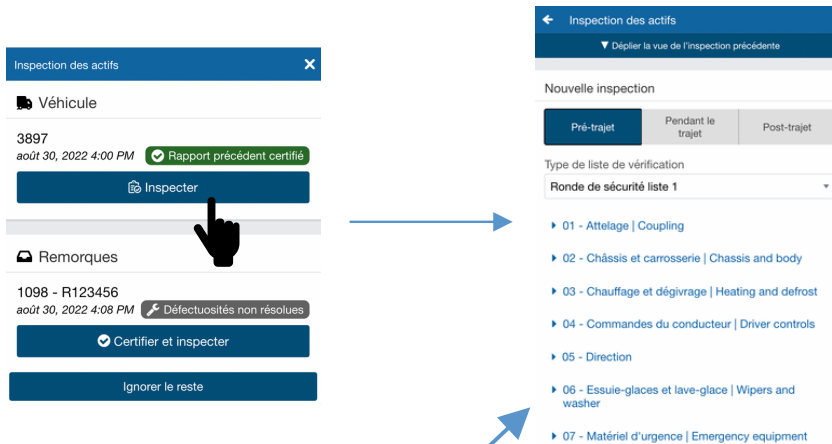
Inspection des actifs ✕

Véhicule

3897
août 30, 2022 4:00 PM Rapport précédent certifié

Inspecter

Remorques

1098 - R123456
août 30, 2022 4:08 PM Défectuosités non résolues

Certifier et inspecter

Ignorer le reste

Inspection des actifs

▼ Déplier la vue de l'inspection précédente

Nouvelle inspection

| Pré-trajet | Pendant le trajet | Post-trajet |
|---|---|---|

Type de liste de vérification

Ronde de sécurité liste 1

▸ 01 - Attelage | Coupling

▸ 02 - Châssis et carrosserie | Chassis and body

▸ 03 - Chauffage et dégivrage | Heating and defrost

▸ 04 - Commandes du conducteur | Driver controls

▸ 05 - Direction

▸ 06 - Essuie-glaces et lave-glace | Wipers and washer

▸ 07 - Matériel d'urgence | Emergency equipment